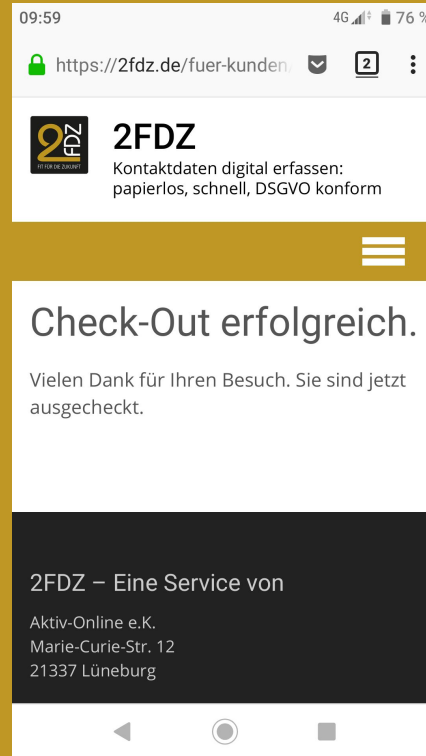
09:59 4G 76 %

https://2fdz.de/fuer-kunden

2

2FDZ
FIT FÜR DIE ZUKUNFT

2FDZ
Kontaktdaten digital erfassen: papierlos, schnell, DSGVO konform

Check-Out erfolgreich.

Vielen Dank für Ihren Besuch. Sie sind jetzt ausgecheckt.

2FDZ – Eine Service von

Aktiv-Online e.K.
Marie-Curie-Str. 12
21337 Lüneburg